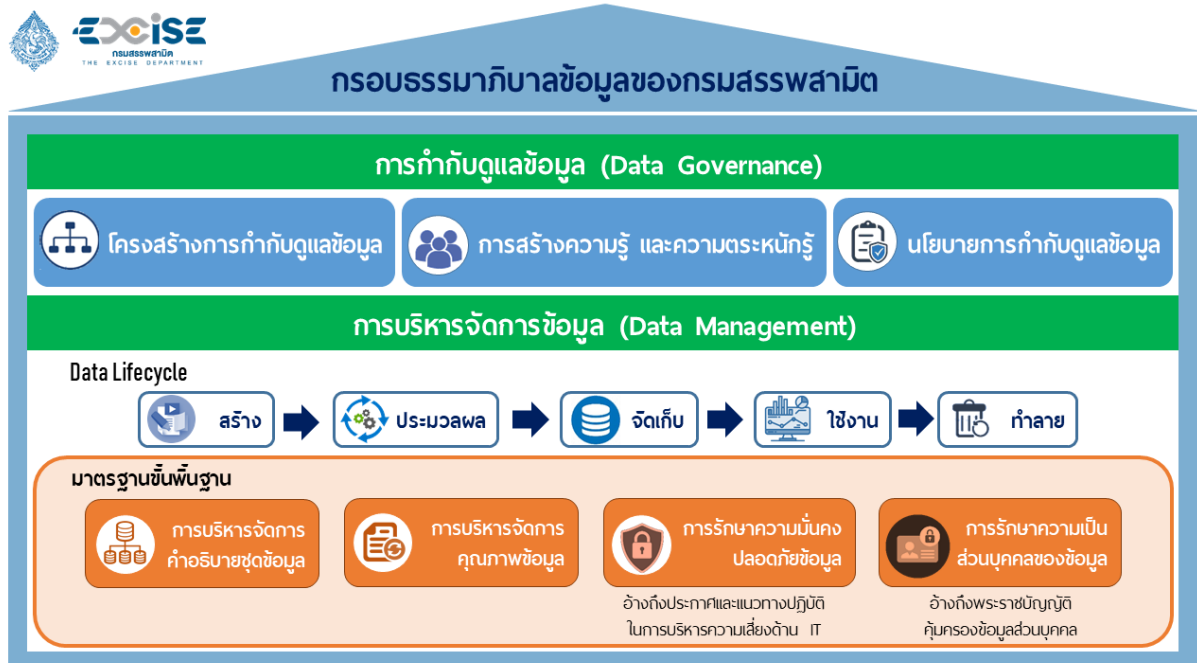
EXCISE
กรมสรรพสามิต
THE EXCISE DEPARTMENT

กรอบธรรมาภิบาลข้อมูลของกรมสรรพสามิต

การกำกับดูแลข้อมูล (Data Governance)

โครงสร้างการกำกับดูแลข้อมูล

การสร้างความรู้ และความตระหนักรู้

นโยบายการกำกับดูแลข้อมูล

การบริหารจัดการข้อมูล (Data Management)

Data Lifecycle

สร้าง

ประมวลผล

จัดเก็บ

ใช้งาน

ทำลาย

มาตรฐานขั้นพื้นฐาน

การบริหารจัดการคำอธิบายชุดข้อมูล

การบริหารจัดการคุณภาพข้อมูล

การรักษาความมั่นคงปลอดภัยข้อมูล

การรักษาความเป็นส่วนบุคคลของข้อมูล

อ้างถึงประกาศและแนวทางปฏิบัติในการบริหารความเสี่ยงด้าน IT

อ้างถึงพระราชบัญญัติคุ้มครองข้อมูลส่วนบุคคล